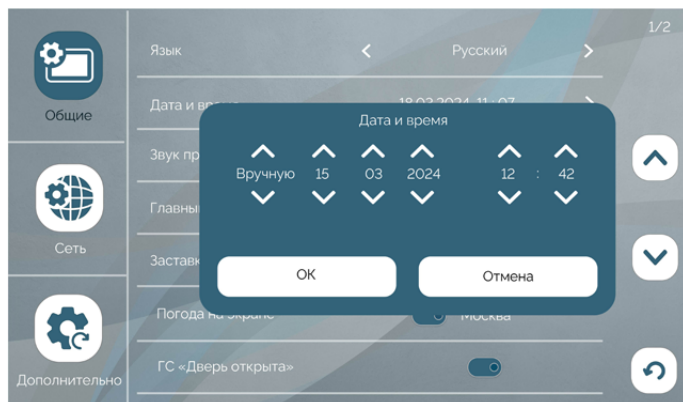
1/2

Общие

Сеть

Дополнительно

Язык Русский

Дата и время 18.03.2024 11:07

Звук пр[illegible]

Главны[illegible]

Заставк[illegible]

Погода на экране Москва

ГС «Дверь открыта»

Дата и время

Вручную 15 03 2024 12 : 42

OK

Отмена